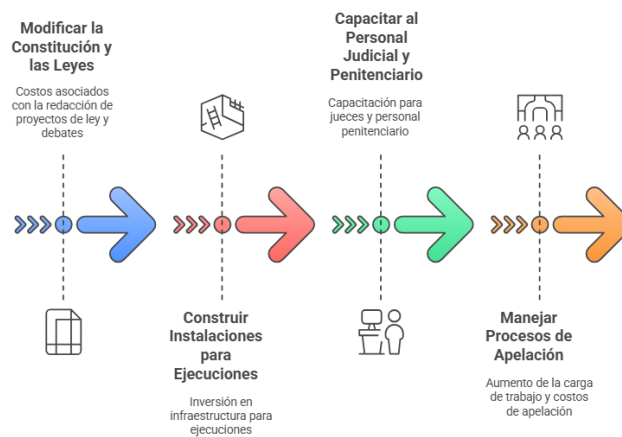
Modificar la Constitución y las Leyes

Costos asociados con la redacción de proyectos de ley y debates

Capacitar al Personal Judicial y Penitenciario

Capacitación para jueces y personal penitenciario

Construir Instalaciones para Ejecuciones

Inversión en infraestructura para ejecuciones

Manejar Procesos de Apelación

Aumento de la carga de trabajo y costos de apelación